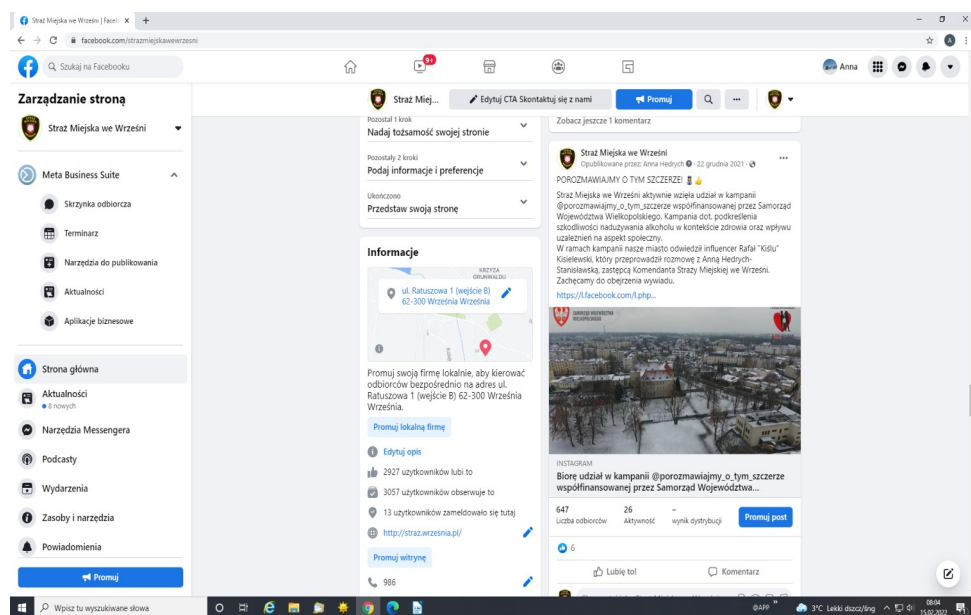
Straż Miejska we Wrześni | Faceb ×  +

facebook.com/strazmiejskawewrzesni

Szukaj na Facebooku

9+

Anna

Zarządzanie stroną

Straż Miejska we Wrześni

Meta Business Suite

Skrzynka odbiorcza

Terminarz

Narzędzia do publikowania

Aktualności

Aplikacje biznesowe

Strona główna

Aktualności
● 8 nowych

Narzędzia Messengera

Podcasty

Wydarzenia

Zasoby i narzędzia

Powiadomienia

Promuj

Straż Miej...

Edytuj CTA Skontaktuj się z nami

Promuj

Pozostał 1 krok
Nadaj tożsamość swojej stronie

Pozostały 2 kroki
Podaj informacje i preferencje

Ukończono
Przedstaw swoją stronę

Informacje

KRZYŻA GRUNWALDU

ul. Ratuszowa 1 (wejście B) 62-300 Września Września

Promuj swoją firmę lokalnie, aby kierować odbiorców bezpośrednio na adres ul. Ratuszowa 1 (wejście B) 62-300 Września Września.

Promuj lokalną firmę

Edytuj opis

2927 użytkowników lubi to

3057 użytkowników obserwuje to

13 użytkowników zameldowało się tutaj

http://straz.wrzesnia.pl/

Promuj witrynę

986

Zobacz jeszcze 1 komentarz

Straż Miejska we Wrześni
Opublikowane przez: Anna Hedrych · 22 grudnia 2021 ·

POROZMAWIAJMY O TYM SZCZERZE!

Straż Miejska we Wrześni aktywnie wzięła udział w kampanii @porozmawiajmy_o_tym_szczerze współfinansowanej przez Samorząd Województwa Wielkopolskiego. Kampania dot. podkreślenia szkodliwości nadużywania alkoholu w kontekście zdrowia oraz wpływu uzależnień na aspekt społeczny.
W ramach kampanii nasze miasto odwiedził influencer Rafał "Kidlu" Kisielewski, który przeprowadził rozmowę z Anną Hedrych-Stanisławską, zastępcą Komendanta Straży Miejskiej we Wrześni. Zachęcamy do obejrzenia wywiadu.
https://l.facebook.com/l.php...

SAMORZĄD WOJEWÓDZTWA WIELKOPOLSKIEGO

INSTAGRAM
Bierz udział w kampanii @porozmawiajmy_o_tym_szczerze współfinansowanej przez Samorząd Województwa...

647
Liczba odbiorców

26
Aktywność

–
wynik dystrybucji

Promuj post

6

Lubię to!

Komentarz

Wpisz tu wyszukiwane słowa

3°C Lekki deszcz/śnieg

08:04
15.02.2022